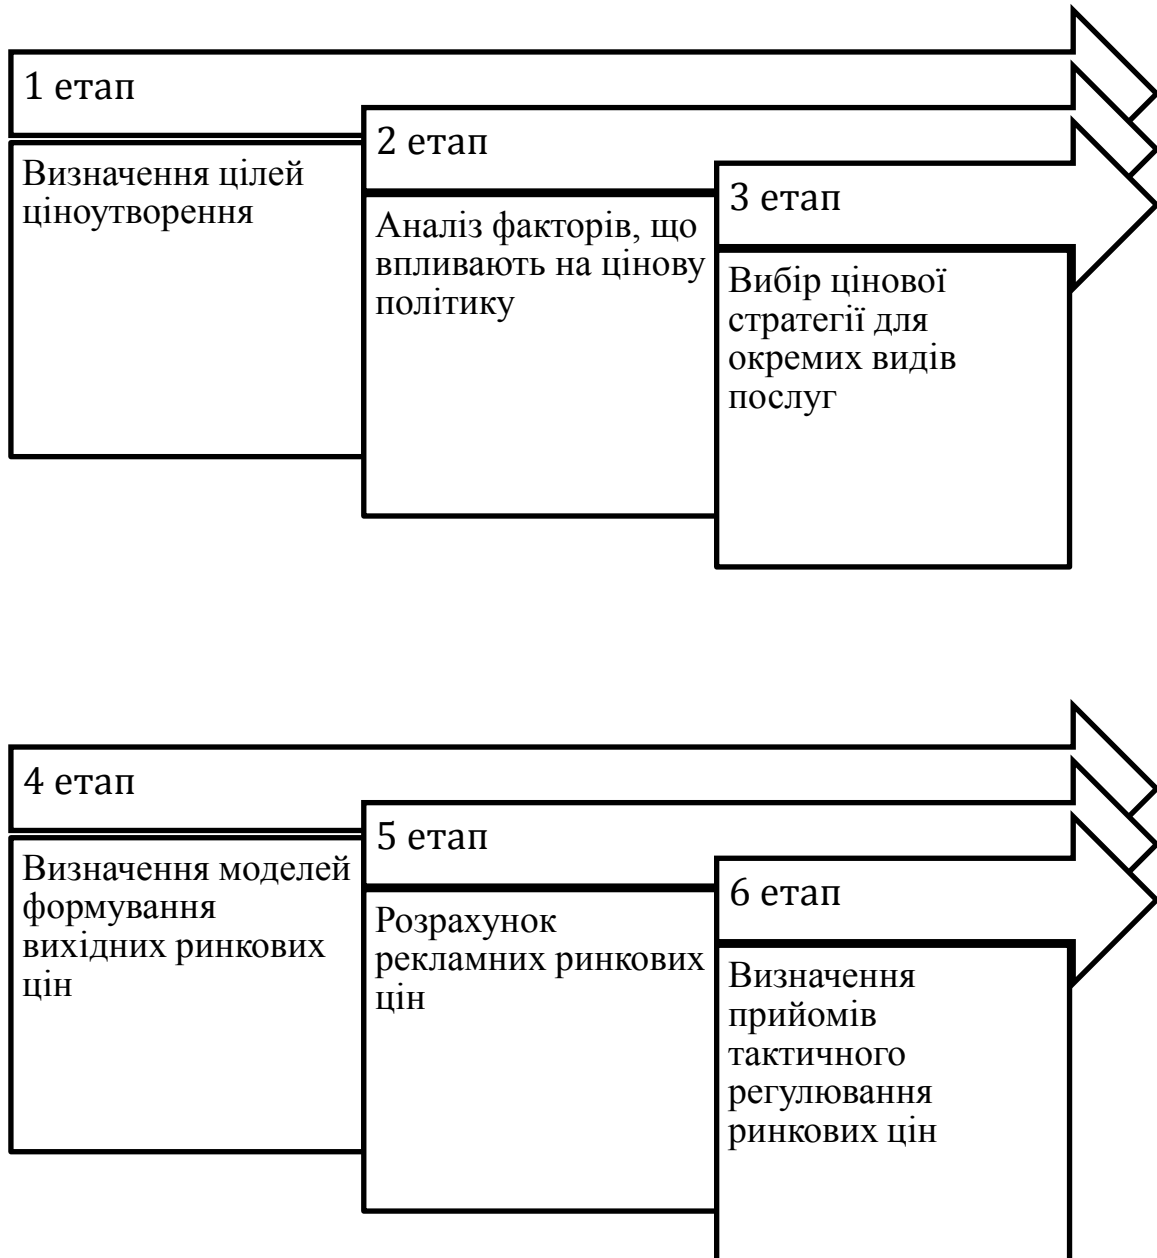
1 етап

Визначення цілей ціноутворення

2 етап

Аналіз факторів, що впливають на цінову політику

3 етап

Вибір цінової стратегії для окремих видів послуг

4 етап

Визначення моделей формування вихідних ринкових цін

5 етап

Розрахунок рекламних ринкових цін

6 етап

Визначення прийомів тактичного регулювання ринкових цін